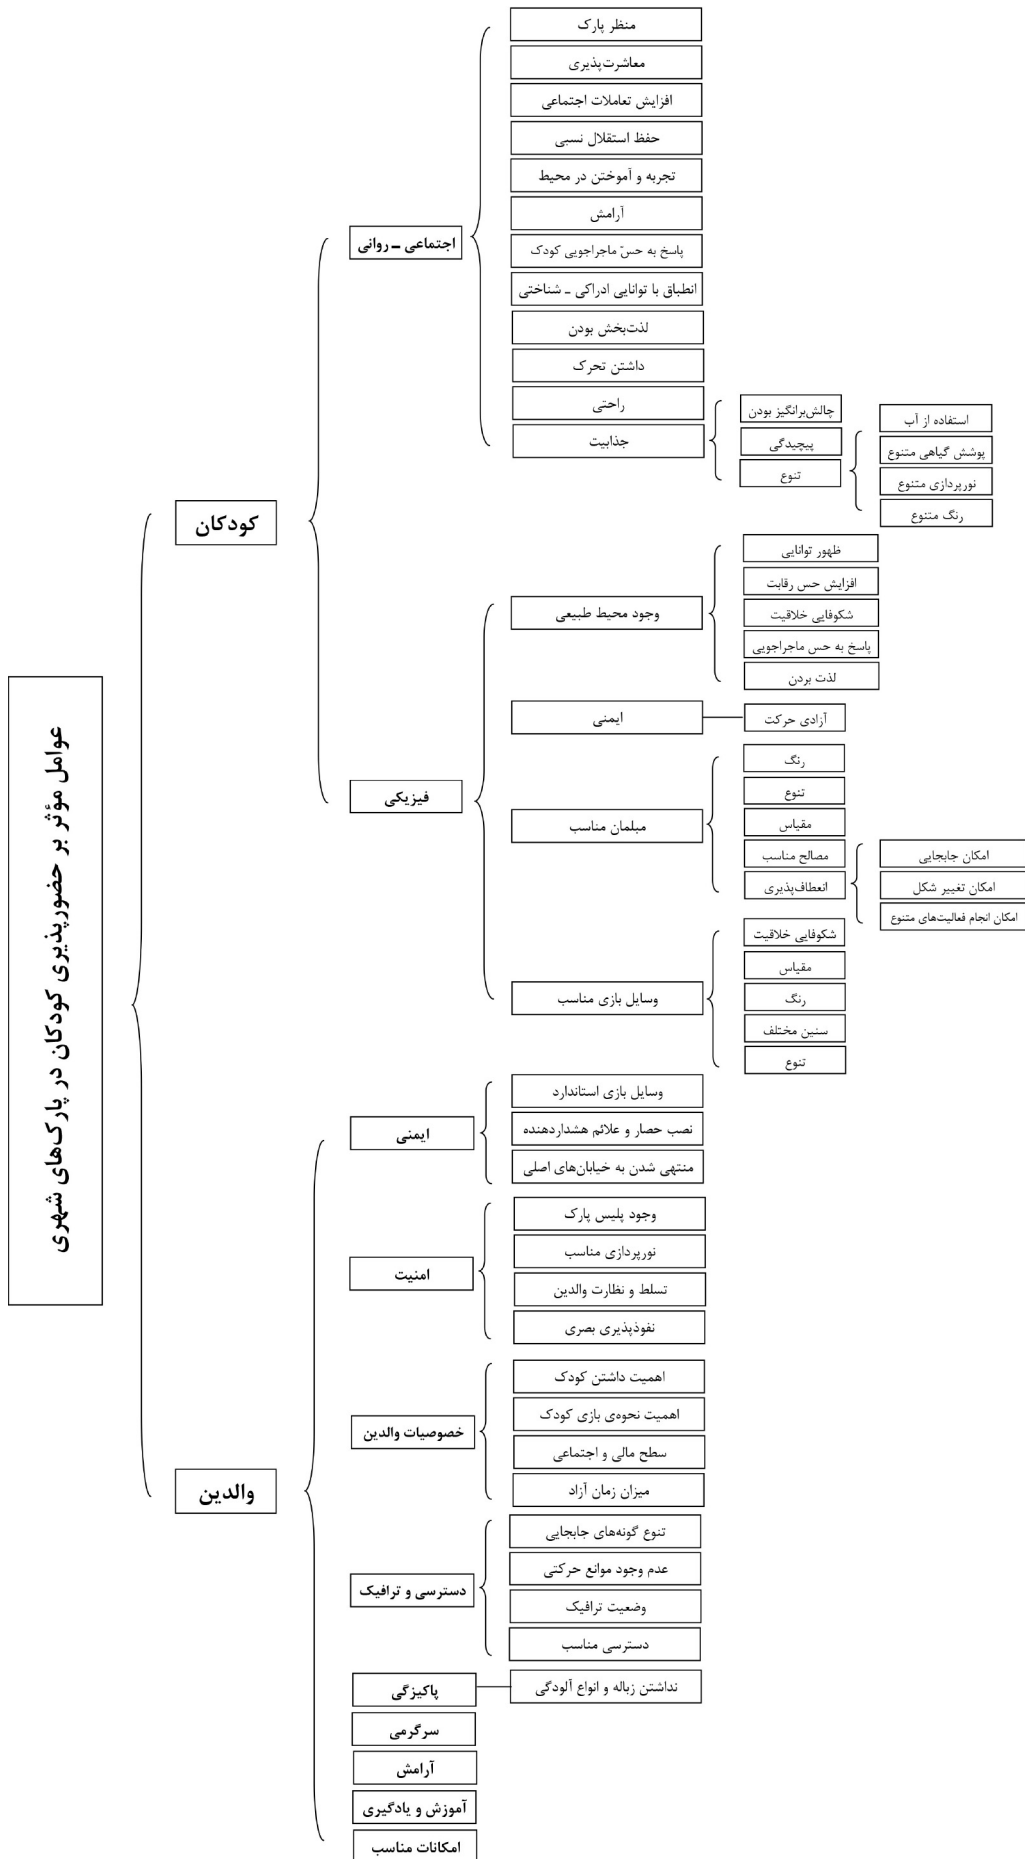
عوامل مؤثر بر حضورپذیری کودکان در پارک‌های شهری

کودکان

اجتماعی ـ روانی

منظر پارک
معاشرت‌پذیری
افزایش تعاملات اجتماعی
حفظ استقلال نسبی
تجربه و آموختن در محیط
آرامش
پاسخ به حسّ ماجراجویی کودک
انطباق با توانایی ادراکی ـ شناختی
لذت‌بخش بودن
داشتن تحرک
راحتی
جذابیت

چالش‌برانگیز بودن
پیچیدگی
تنوع

استفاده از آب
پوشش گیاهی متنوع
نورپردازی متنوع
رنگ متنوع

فیزیکی

وجود محیط طبیعی

ظهور توانایی
افزایش حس رقابت
شکوفایی خلاقیت
پاسخ به حس ماجراجویی
لذت بردن

ایمنی

آزادی حرکت

مبلمان مناسب

رنگ
تنوع
مقیاس
مصالح مناسب
انعطاف‌پذیری

امکان جابجایی
امکان تغییر شکل
امکان انجام فعالیت‌های متنوع

وسایل بازی مناسب

شکوفایی خلاقیت
مقیاس
رنگ
سنین مختلف
تنوع

والدین

ایمنی

وسایل بازی استاندارد
نصب حصار و علائم هشداردهنده
منتهی شدن به خیابان‌های اصلی

امنیت

وجود پلیس پارک
نورپردازی مناسب
تسلط و نظارت والدین
نفوذپذیری بصری

خصوصیات والدین

اهمیت داشتن کودک
اهمیت نحوه‌ی بازی کودک
سطح مالی و اجتماعی
میزان زمان آزاد

دسترسی و ترافیک

تنوع گونه‌های جابجایی
عدم وجود موانع حرکتی
وضعیت ترافیک
دسترسی مناسب

پاکیزگی

نداشتن زباله و انواع آلودگی

سرگرمی
آرامش
آموزش و یادگیری
امکانات مناسب